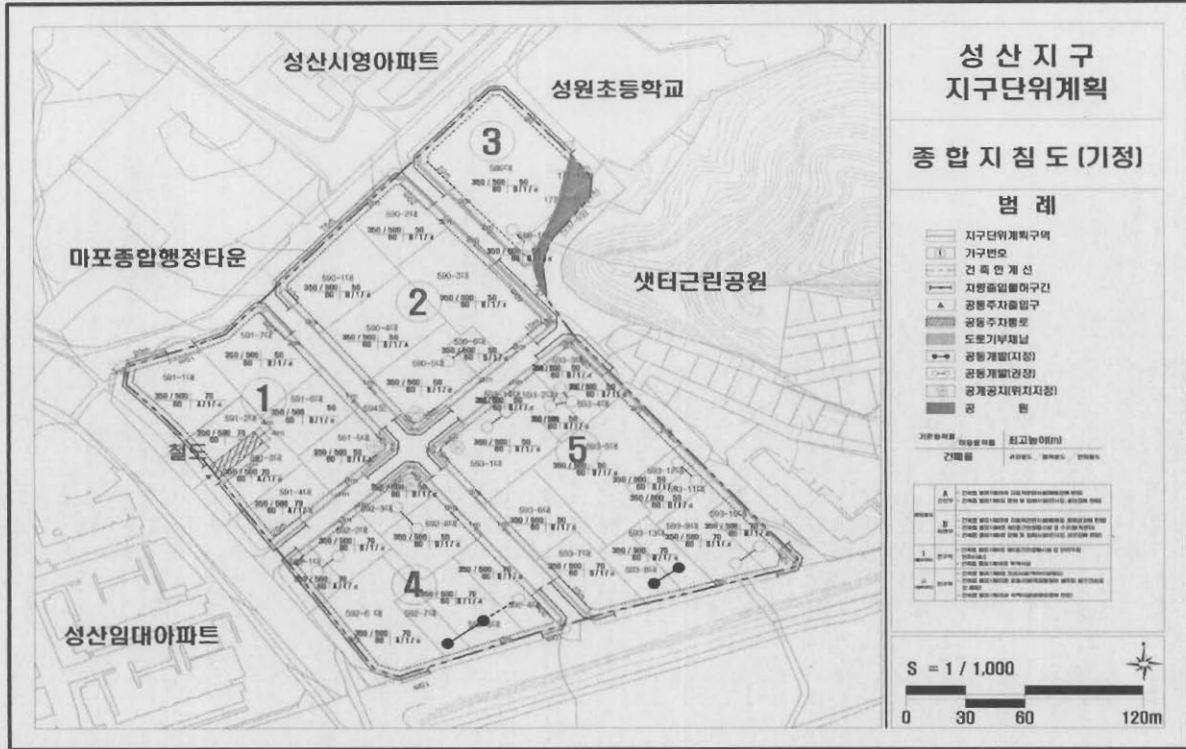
성산시영아파트

성원초등학교

마포종합행정타운

샛터근린공원

철도

성산임대아파트

3

2

1

5

4

580대

590-2대

590-1대

590-3대

590-4대

590-5대

590-6대

591-7대

591-1대

591-2대

591-3대

591-4대

591-5대

591-6대

592-1대

592-2대

592-3대

592-6 대

592-7대

593-1대

593-2대

593-4대

593-5대

593-6대

593-7대

593-8대

593-9대

593-10대

593-11대

593-12대

593-13대

350 / 500
60 | B/1/A

350 / 500
60 | 75

350 / 500
60 | 50

성 산 지 구
지구단위계획

종 합 지 침 도 (기정)

범 례

지구단위계획구역

가구번호

건 축 한 계 선

차량출입불허구간

공동주차출입구

공동주차통로

도로기부채납

공동개발(지정)

공동개발(권장)

공개공지(위치지정)

공 원

최고높이(m)

건폐율

S = 1 / 1,000

0 30 60 120m